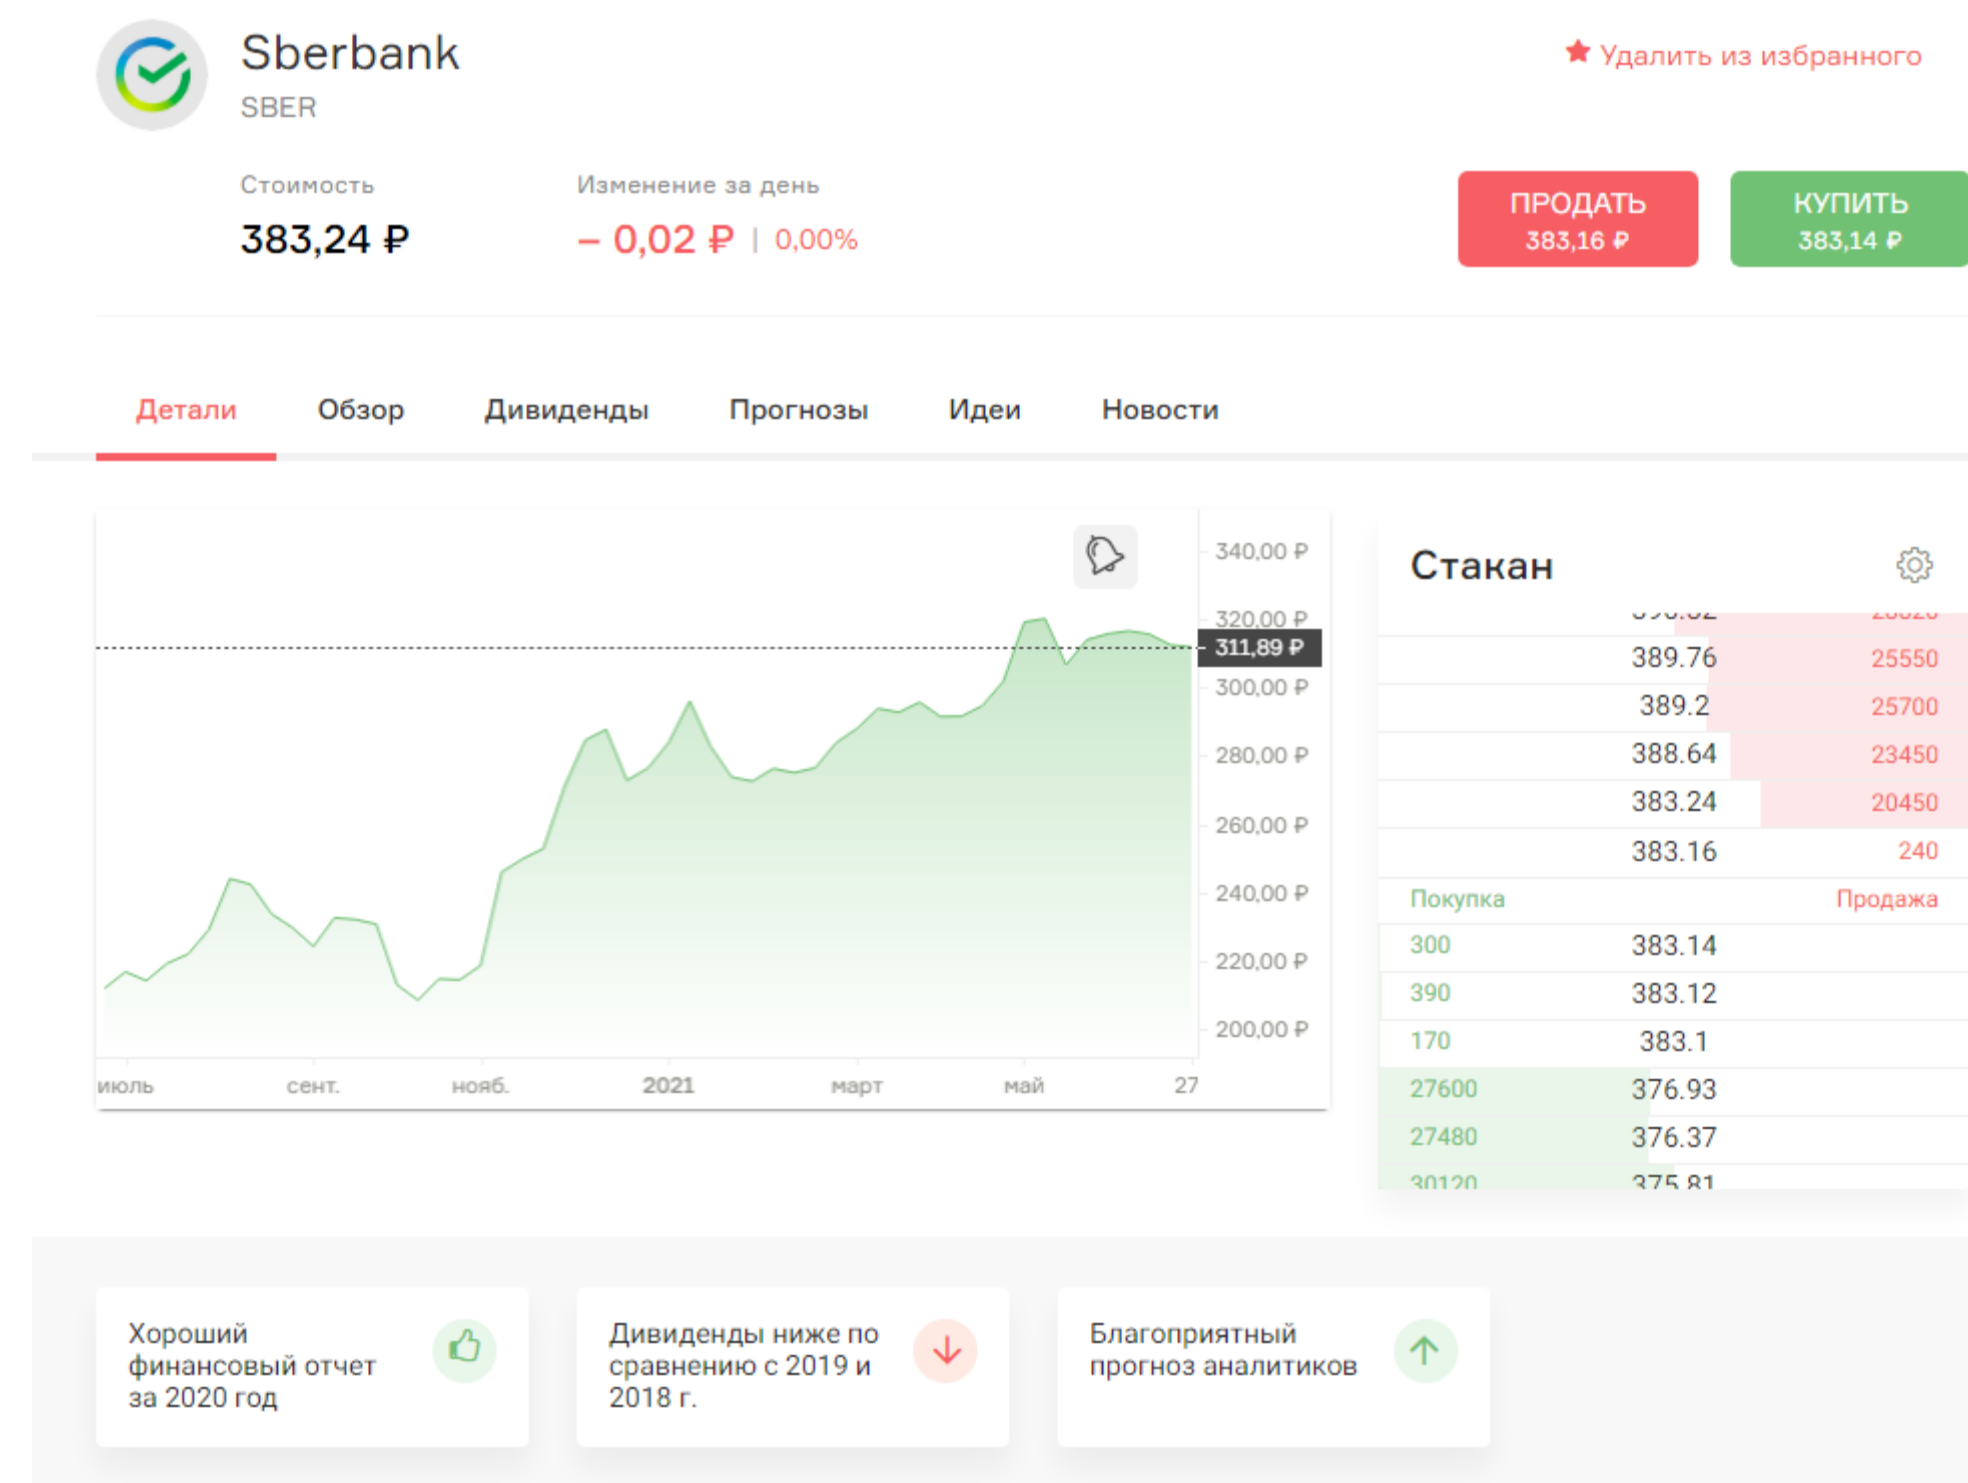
Sberbank
SBER

Удалить из избранного

Стоимость
383,24 ₽

Изменение за день
– 0,02 ₽ | 0,00%

ПРОДАТЬ
383,16 ₽

КУПИТЬ
383,14 ₽

Детали Обзор Дивиденды Прогнозы Идеи Новости

340,00 ₽
320,00 ₽
311,89 ₽
300,00 ₽
280,00 ₽
260,00 ₽
240,00 ₽
220,00 ₽
200,00 ₽

июль сент. нояб. 2021 март май 27

Стакан

| | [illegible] | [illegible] |
|---|---|---|
| | 389.76 | 25550 |
| | 389.2 | 25700 |
| | 388.64 | 23450 |
| | 383.24 | 20450 |
| | 383.16 | 240 |
| Покупка | | Продажа |
| 300 | 383.14 | |
| 390 | 383.12 | |
| 170 | 383.1 | |
| 27600 | 376.93 | |
| 27480 | 376.37 | |
| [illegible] | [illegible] | |

Хороший финансовый отчет за 2020 год

Дивиденды ниже по сравнению с 2019 и 2018 г.

Благоприятный прогноз аналитиков